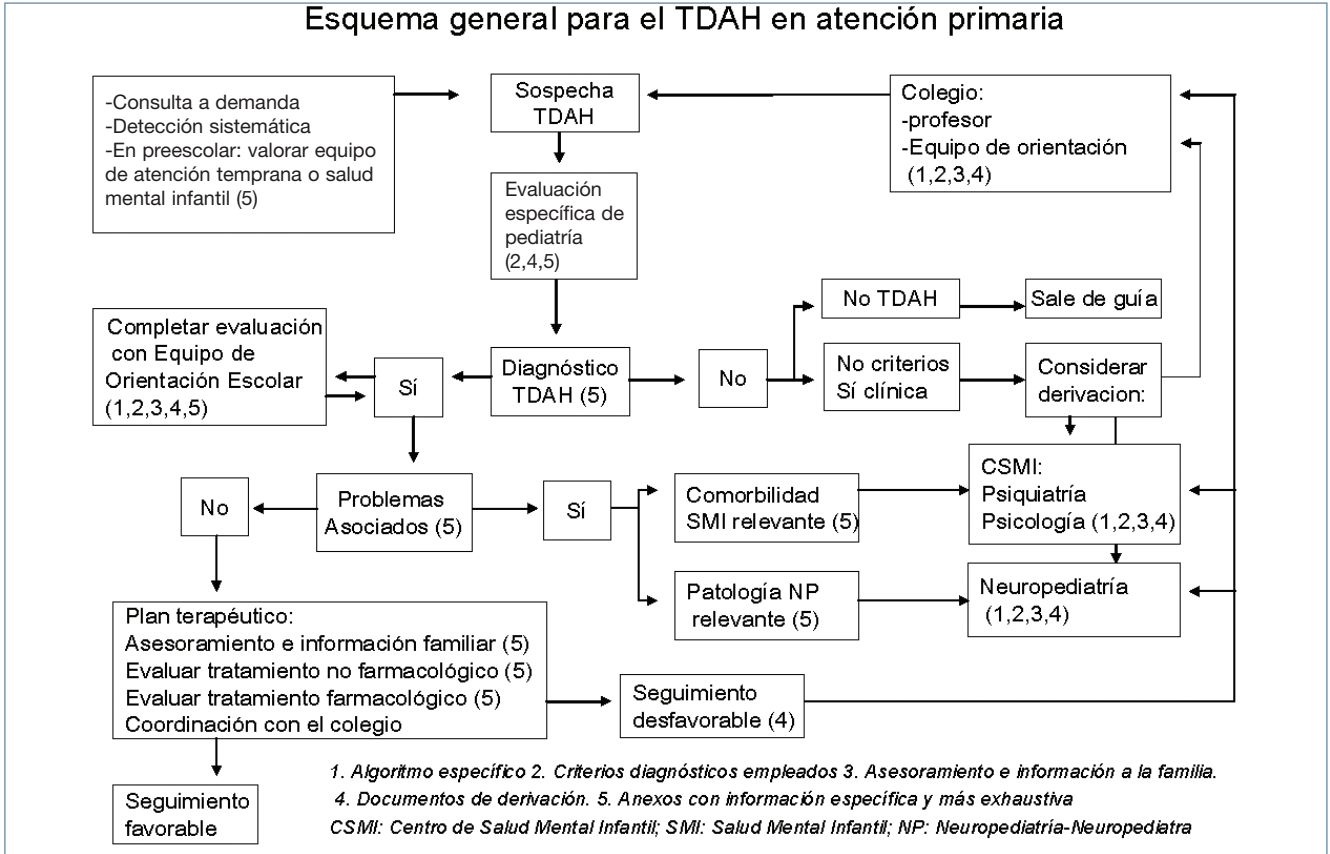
Esquema general para el TDAH en atención primaria

-Consulta a demanda
-Detección sistemática
-En preescolar: valorar equipo de atención temprana o salud mental infantil (5)

Sospecha TDAH

Colegio:
-profesor
-Equipo de orientación (1,2,3,4)

Evaluación específica de pediatría (2,4,5)

No TDAH

Sale de guía

Completar evaluación con Equipo de Orientación Escolar (1,2,3,4,5)

Sí

Diagnóstico TDAH (5)

No

No criterios Sí clínica

Considerar derivacion:

CSMI: Psiquiatría Psicología (1,2,3,4)

No

Problemas Asociados (5)

Sí

Comorbilidad SMI relevante (5)

Patología NP relevante (5)

Neuropediatría (1,2,3,4)

Plan terapéutico:
Asesoramiento e información familiar (5)
Evaluar tratamiento no farmacológico (5)
Evaluar tratamiento farmacológico (5)
Coordinación con el colegio

Seguimiento desfavorable (4)

Seguimiento favorable

1. Algoritmo específico 2. Criterios diagnósticos empleados 3. Asesoramiento e información a la familia.
4. Documentos de derivación. 5. Anexos con información específica y más exhaustiva
CSMI: Centro de Salud Mental Infantil; SMI: Salud Mental Infantil; NP: Neuropediatría-Neuropediatra